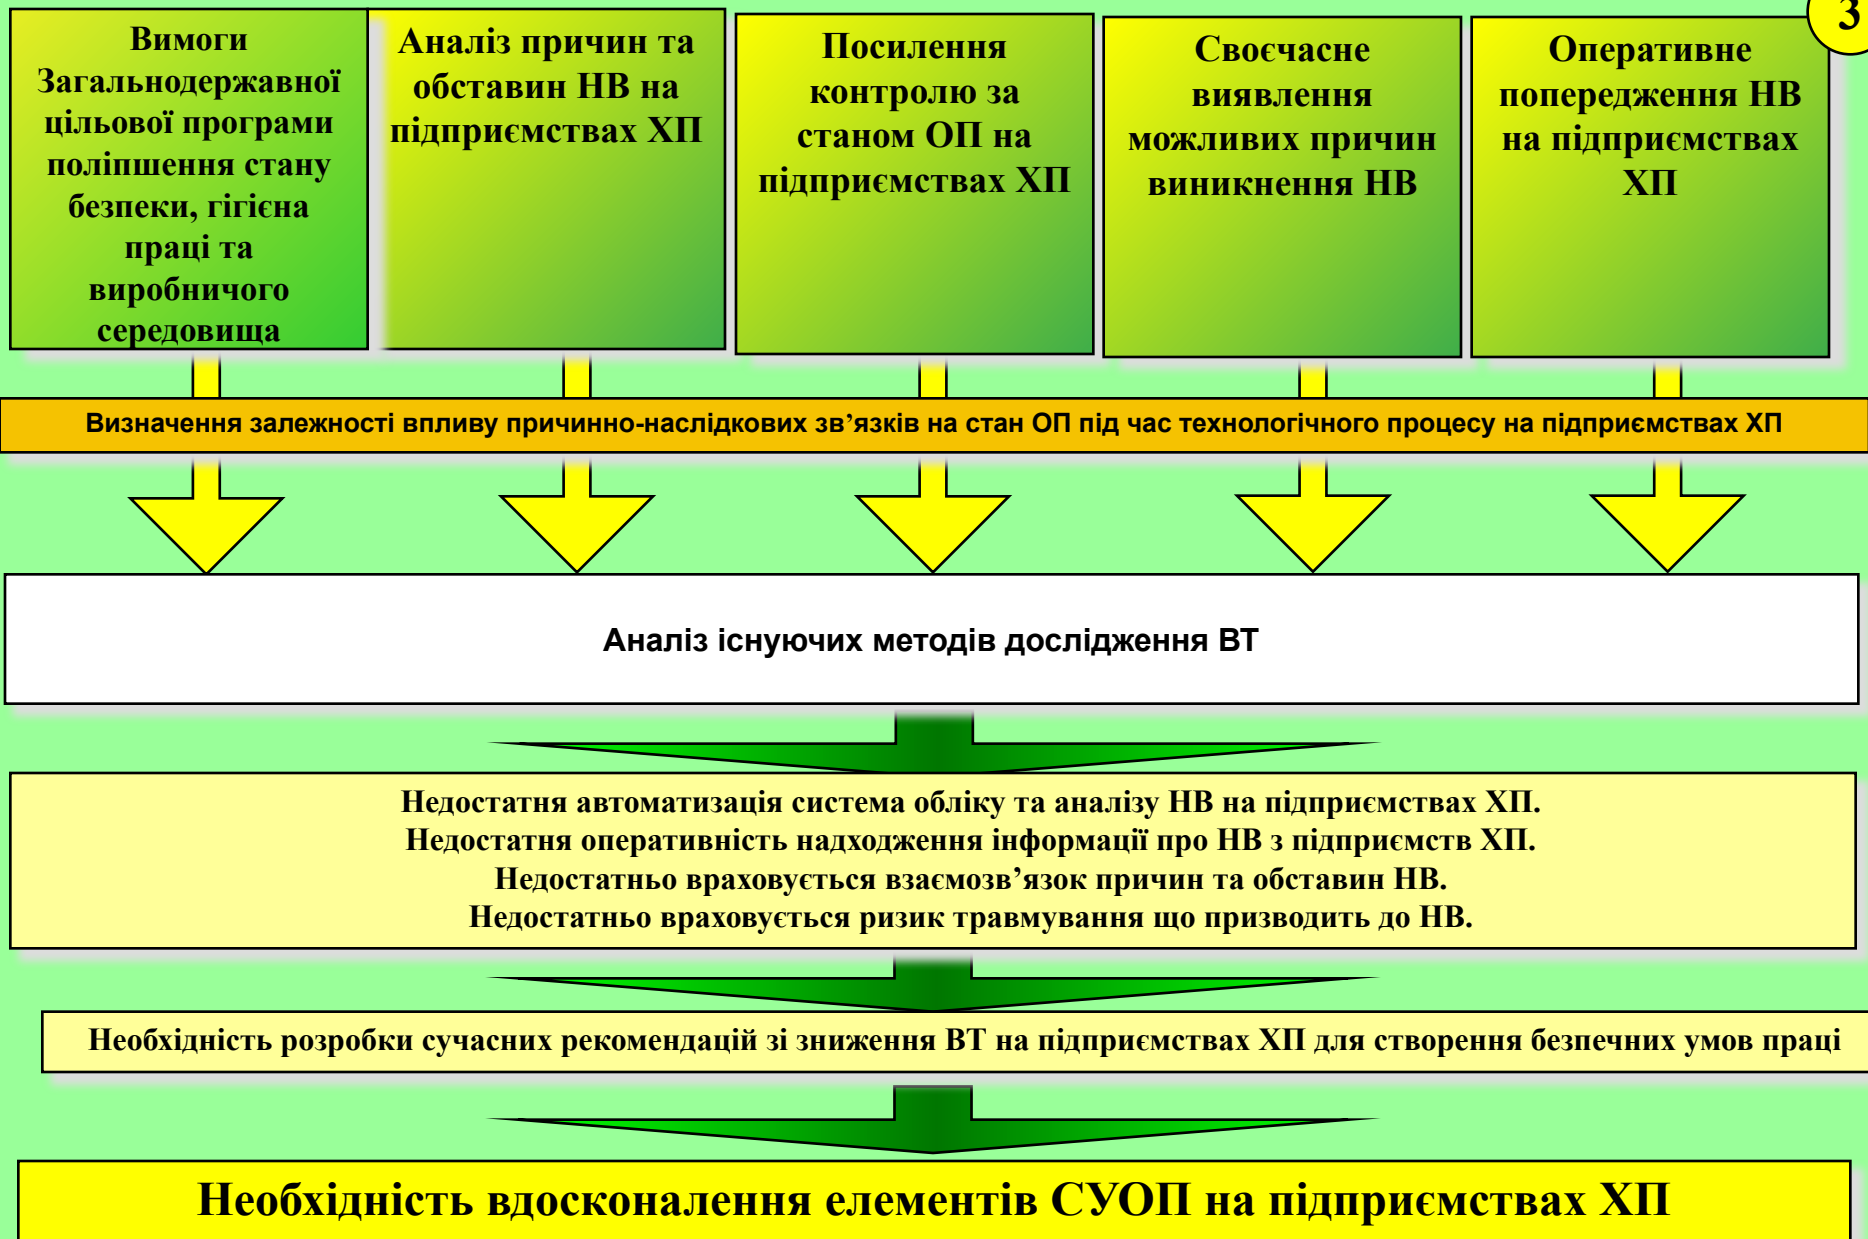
3

Вимоги Загальнодержавної цільової програми поліпшення стану безпеки, гігієна праці та виробничого середовища

Аналіз причин та обставин НВ на підприємствах ХП

Посилення контролю за станом ОП на підприємствах ХП

Своєчасне виявлення можливих причин виникнення НВ

Оперативне попередження НВ на підприємствах ХП

Визначення залежності впливу причинно-наслідкових зв’язків на стан ОП під час технологічного процесу на підприємствах ХП

Аналіз існуючих методів дослідження ВТ

Недостатня автоматизація система обліку та аналізу НВ на підприємствах ХП.
Недостатня оперативність надходження інформації про НВ з підприємств ХП.
Недостатньо враховується взаємозв’язок причин та обставин НВ.
Недостатньо враховується ризик травмування що призводить до НВ.

Необхідність розробки сучасних рекомендацій зі зниження ВТ на підприємствах ХП для створення безпечних умов праці

Необхідність вдосконалення елементів СУОП на підприємствах ХП